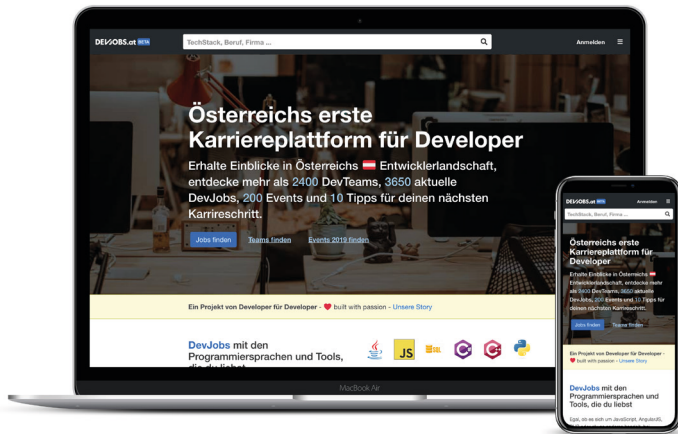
DEVJOBS.at BETA

TechStack, Beruf, Firma ...

Anmelden

Österreichs erste Karriereplattform für Developer

Erhalte Einblicke in Österreichs Entwicklerlandschaft, entdecke mehr als 2400 DevTeams, 3650 aktuelle DevJobs, 200 Events und 10 Tipps für deinen nächsten Karriereschritt.

Jobs finden Teams finden Events 2019 finden

Ein Projekt von Developer für Developer - built with passion - Unsere Story

DevJobs mit den Programmiersprachen und Tools, die du liebst

JS SQL

MacBook Air

DEVJOBS.at BETA

Anmelden

TechStack, Beruf, Firma ...

Österreichs erste Karriereplattform für Developer

Erhalte Einblicke in Österreichs Entwicklerlandschaft, entdecke mehr als 3603 DevTeams, 3650 aktuelle DevJobs, 200 Events und 10 Tipps für deinen nächsten Karriereschritt.

Jobs finden Teams finden

Ein Projekt von Developer für Developer - built with passion - Unsere Story

DevJobs mit den Programmiersprachen und Tools, die du liebst

Egal, ob es sich um JavaScript, AngularJS, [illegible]